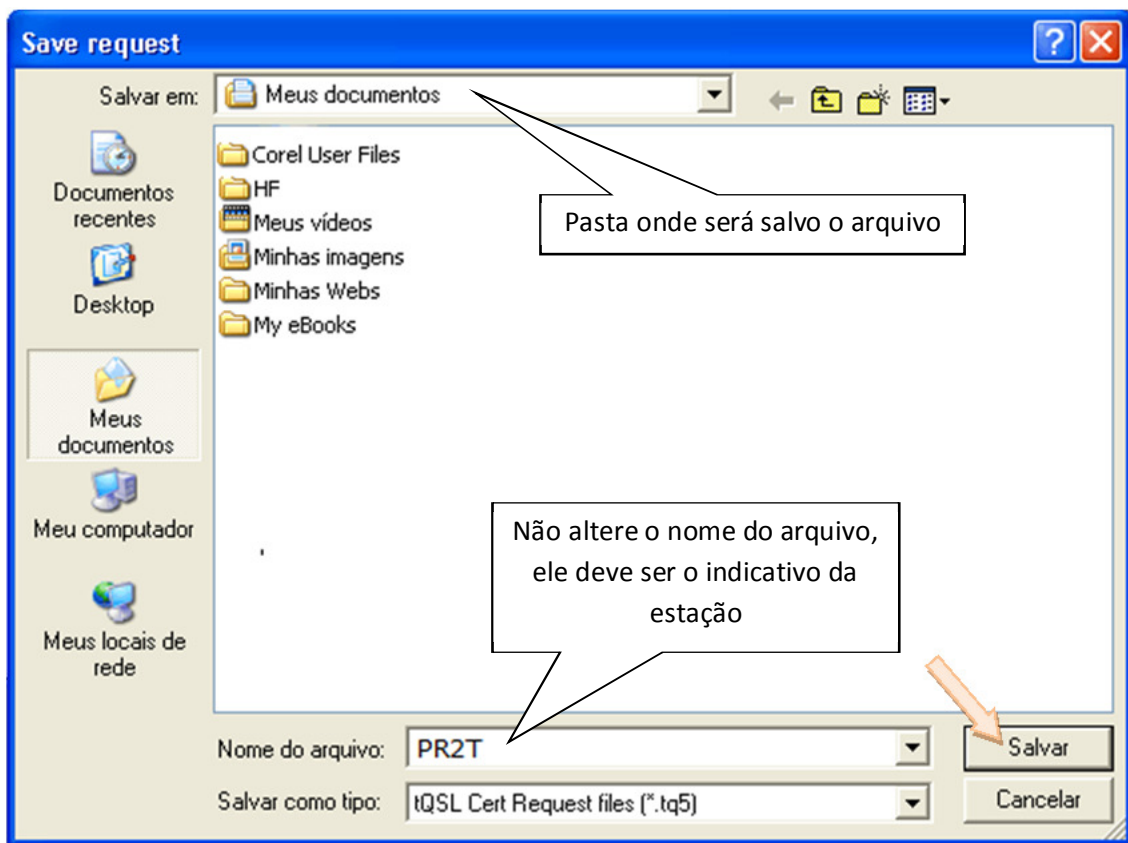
Save request

Salvar em: Meus documentos

Documentos recentes

Desktop

Meus documentos

Meu computador

Meus locais de rede

Corel User Files
HF
Meus vídeos
Minhas imagens
Minhas Webs
My eBooks

Pasta onde será salvo o arquivo

Não altere o nome do arquivo, ele deve ser o indicativo da estação

Nome do arquivo: PR2T

Salvar como tipo: tQSL Cert Request files (*.tq5)

Salvar

Cancelar